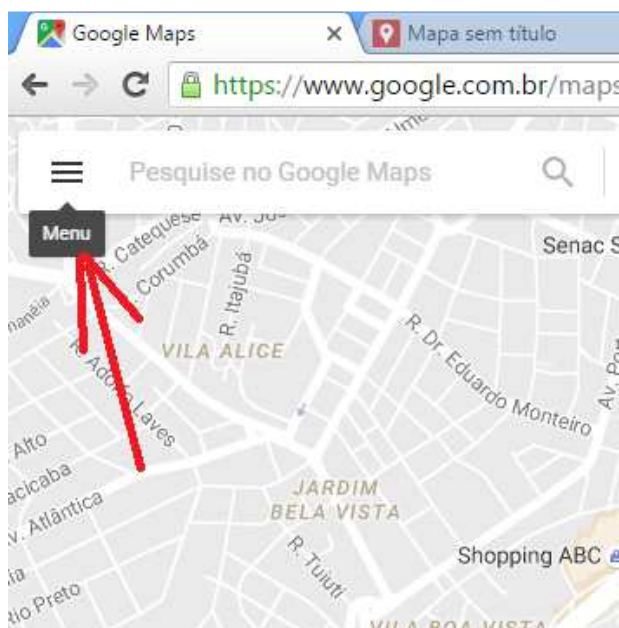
Google Maps
Mapa sem título
https://www.google.com.br/maps

Pesquise no Google Maps

Menu

R. Catequese
Av. Jo
R. Corumbá
R. Itajubá
Senac S
VILA ALICE
R. Dr. Eduardo Monteiro
R. Adolfo Laves
Alto
acicaba
v. Atlântica
JARDIM BELA VISTA
R. Tuiuti
Shopping ABC
io Preto
VILA BOA VISTA